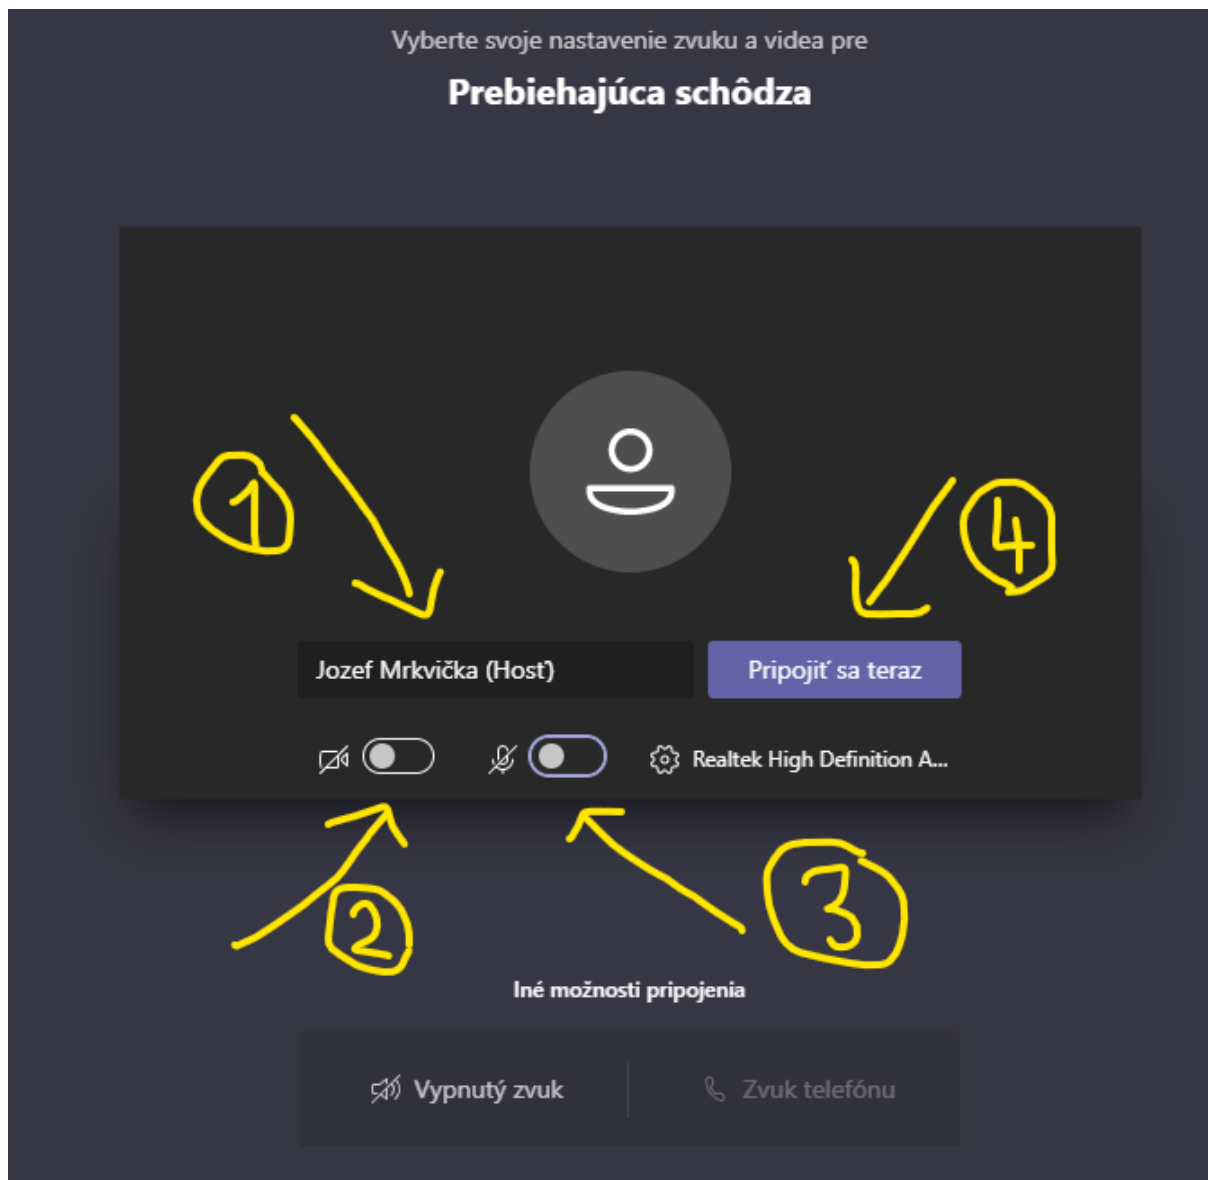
Vyberte svoje nastavenie zvuku a videa pre

Prebiehajúca schôdza

1

4

Jozef Mrkvička (Hosť)

Pripojiť sa teraz

Realtek High Definition A...

2

3

Iné možnosti pripojenia

Vypnutý zvuk

Zvuk telefónu